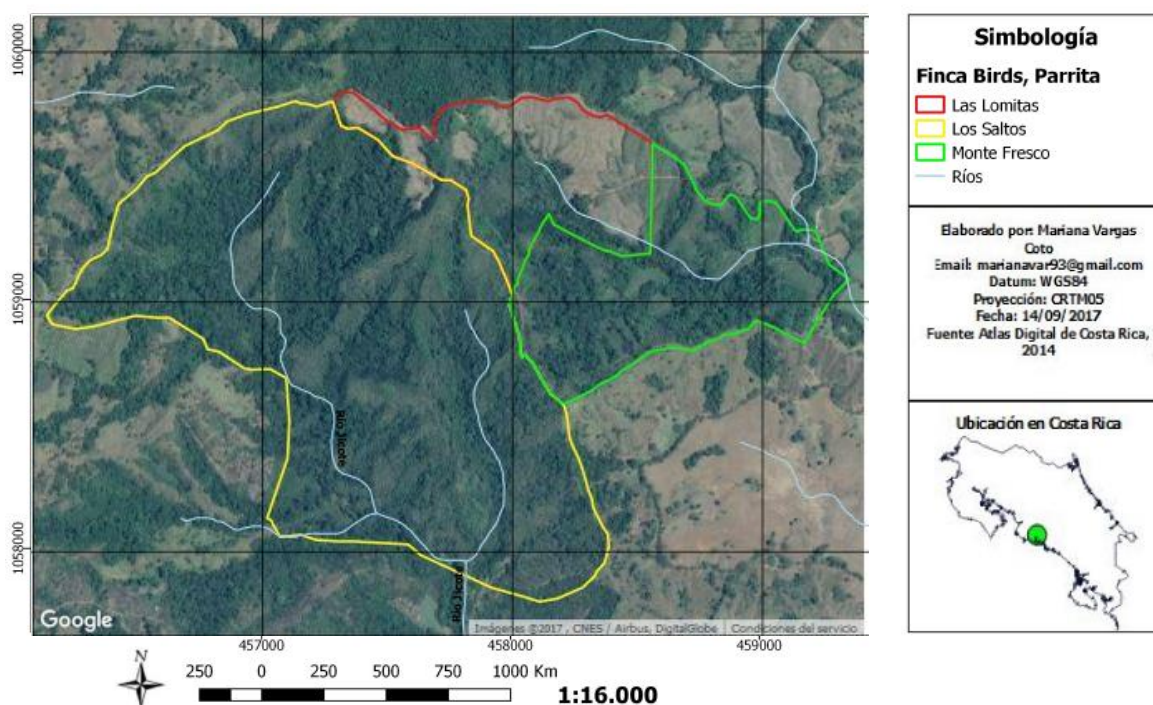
1060000

1059000

1058000

Río Jicote

Río Jicote

Google

Imágenes ©2017 , CNES / Airbus, DigitalGlobe

Condiciones del servicio

457000

458000

459000

N

250 0 250 500 750 1000 Km

1:16.000

Simbología

Finca Birds, Parrita

Las Lomitas

Los Saltos

Monte Fresco

Ríos

Elaborado por: Mariana Vargas Coto
Email: marianavar93@gmail.com
Datum: WGS84
Proyección: CRTM05
Fecha: 14/09/2017
Fuente: Atlas Digital de Costa Rica, 2014

Ubicación en Costa Rica